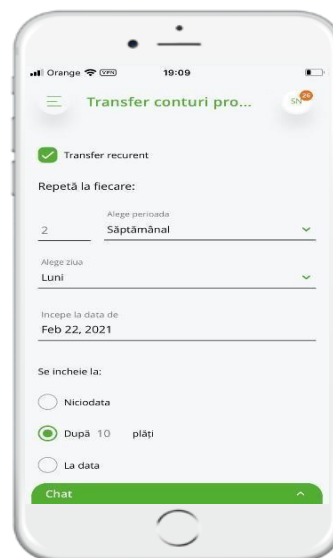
Orange VPN 19:09

Transfer conturi pro...

SN 26

Transfer recurent

Repetă la fiecare:

2

Alege perioada

Săptămânal

Alege ziua

Luni

Incepe la data de

Feb 22, 2021

Se incheie la:

Niciodata

După 10 plăți

La data

Chat